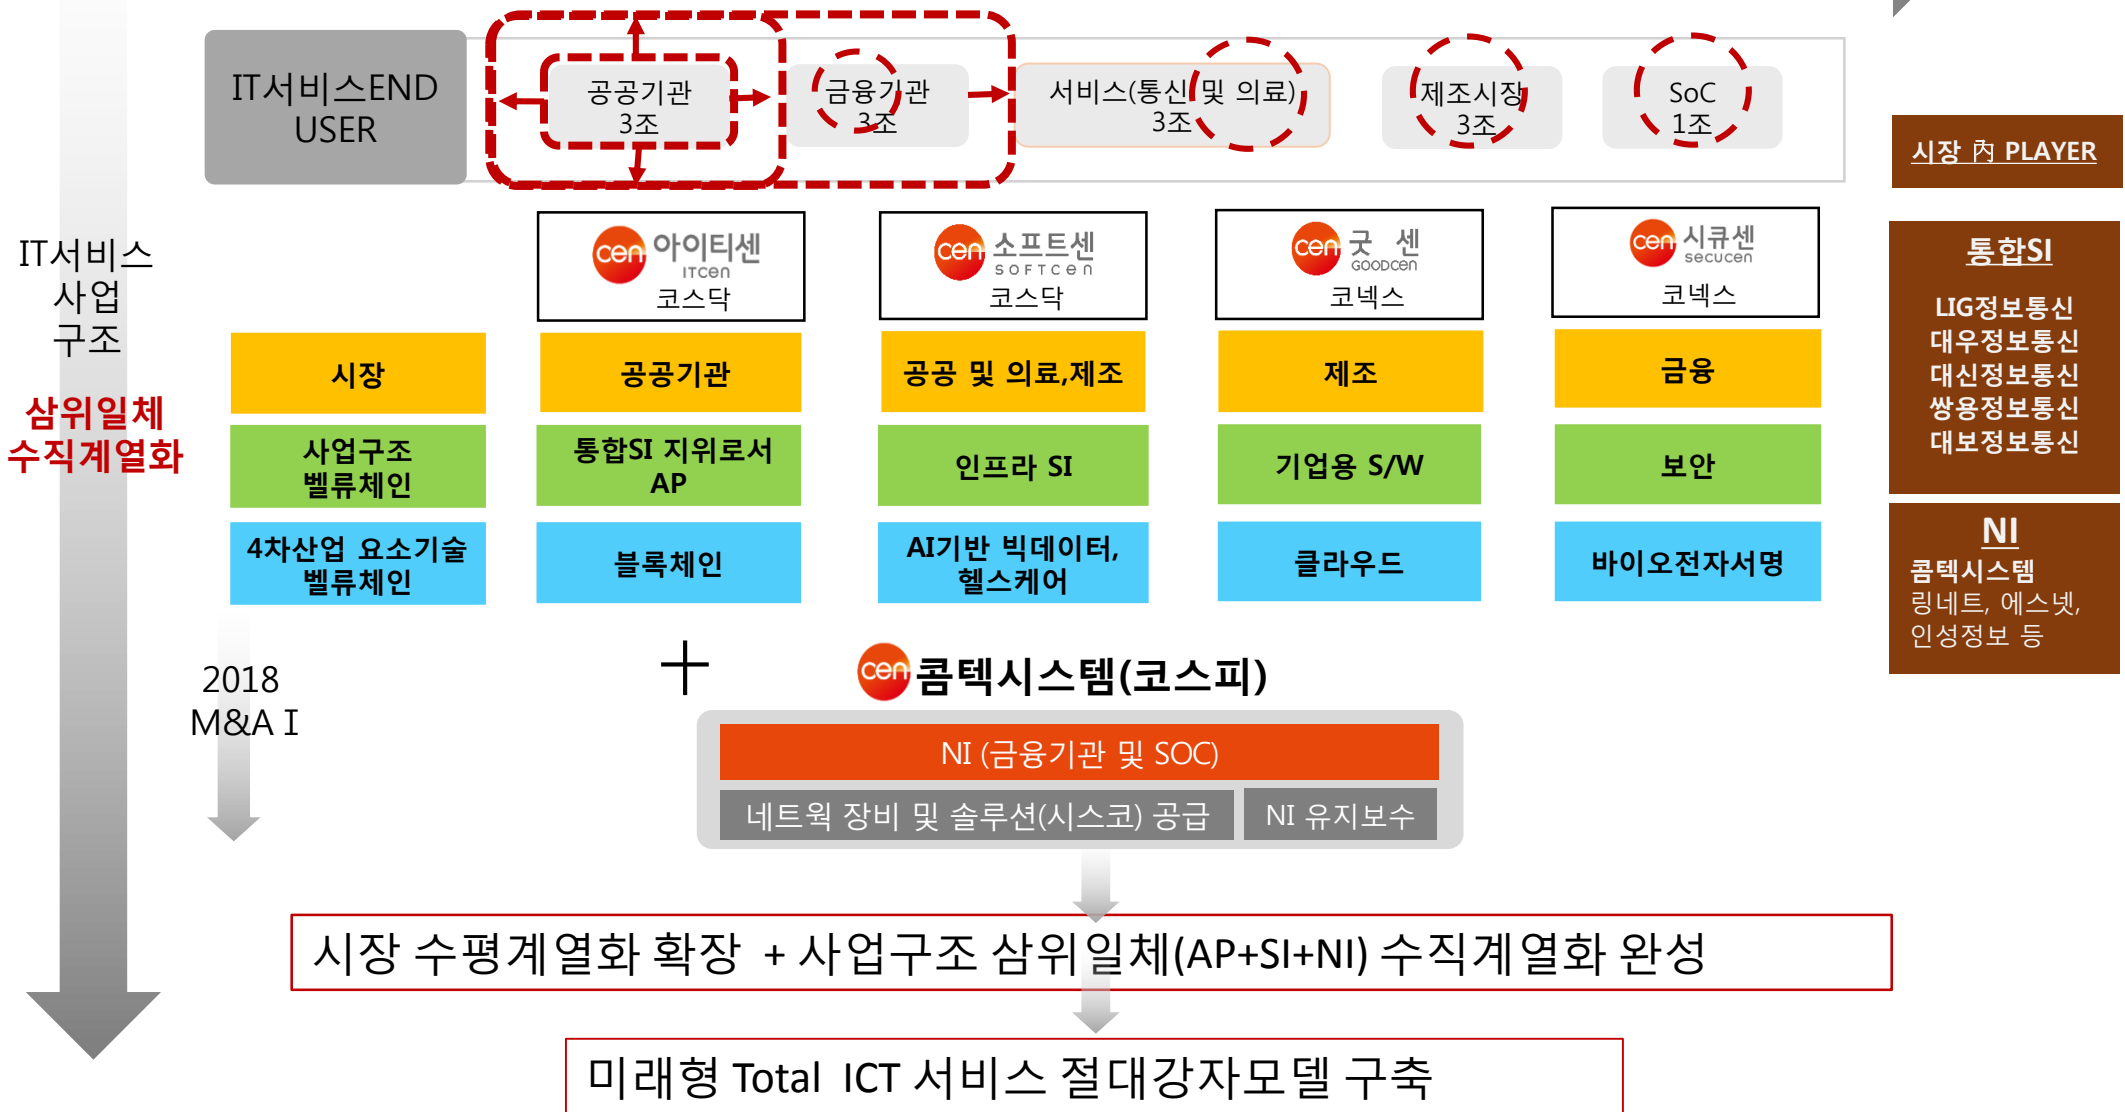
IT서비스END USER

공공기관
3조

금융기관
3조

서비스(통신 및 의료)
3조

제조시장
3조

SoC
1조

시장 內 PLAYER

IT서비스
사업
구조

삼위일체
수직계열화

cen 아이티센
ITcen
코스닥

cen 소프트센
SOFTcen
코스닥

cen 굿 센
GOODcen
코넥스

cen 시큐센
secucen
코넥스

| 시장 | 공공기관 | 공공 및 의료,제조 | 제조 | 금융 |
|---|---|---|---|---|
| 사업구조 벨류체인 | 통합SI 지위로서 AP | 인프라 SI | 기업용 S/W | 보안 |
| 4차산업 요소기술 벨류체인 | 블록체인 | AI기반 빅데이터, 헬스케어 | 클라우드 | 바이오전자서명 |

통합SI
LIG정보통신
대우정보통신
대신정보통신
쌍용정보통신
대보정보통신

NI
콤텍시스템
링네트, 에스넷, 인성정보 등

2018
M&A I

+

cen 콤텍시스템(코스피)

NI (금융기관 및 SOC)

네트웍 장비 및 솔루션(시스코) 공급

NI 유지보수

시장 수평계열화 확장 + 사업구조 삼위일체(AP+SI+NI) 수직계열화 완성

미래형 Total ICT 서비스 절대강자모델 구축